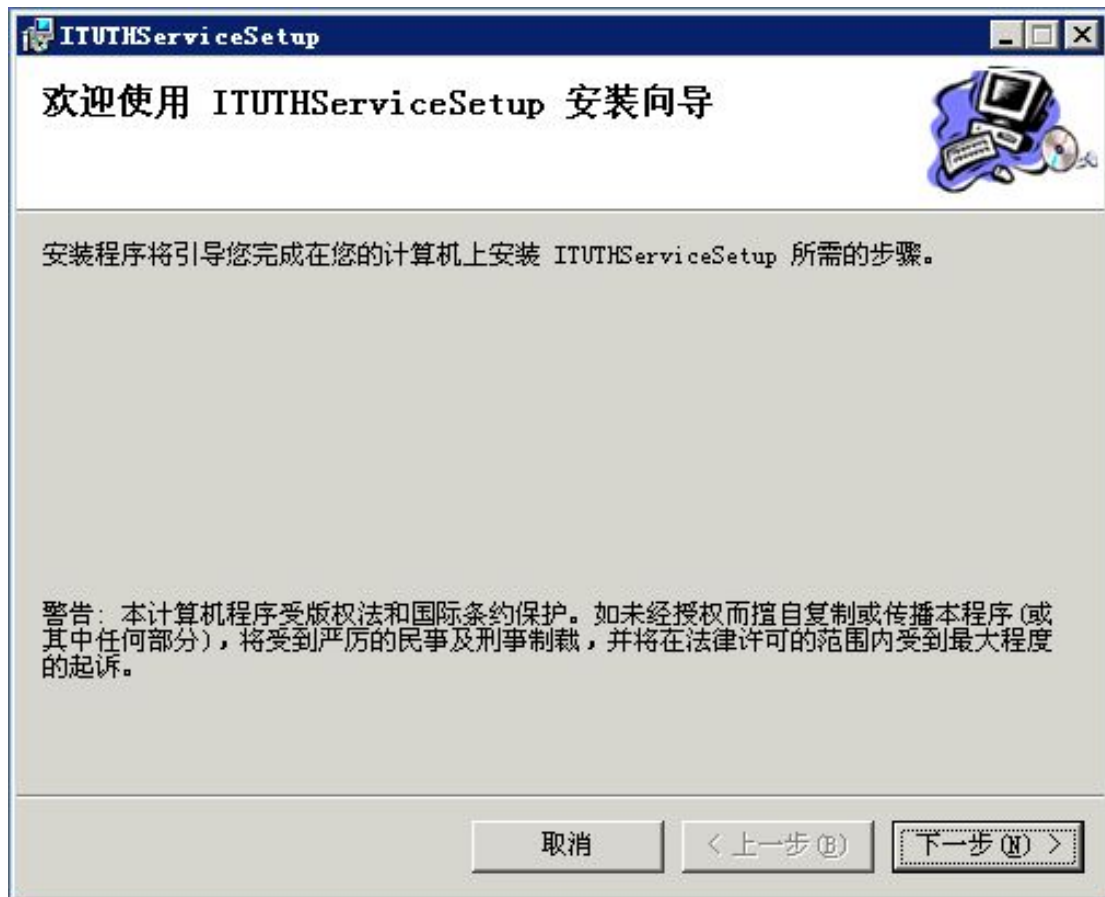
ITUTHServiceSetup

欢迎使用 ITUTHServiceSetup 安装向导

安装程序将引导您完成在您的计算机上安装 ITUTHServiceSetup 所需的步骤。

警告：本计算机程序受版权法和国际条约保护。如未经授权而擅自复制或传播本程序(或其中任何部分)，将受到严厉的民事及刑事制裁，并将在法律许可的范围内受到最大程度的起诉。

取消 < 上一步(B) 下一步(N) >